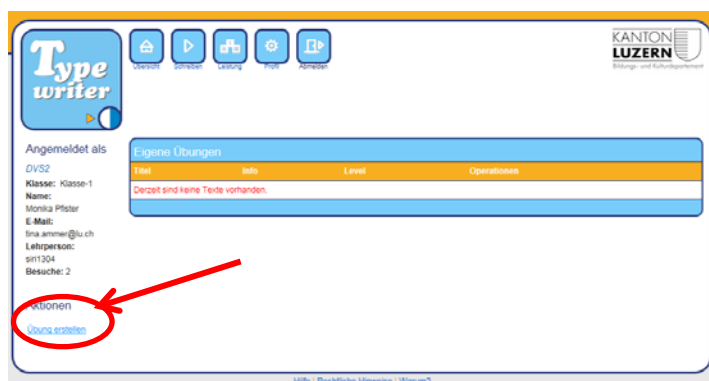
Type writer

Übersicht Schreiben Leistung Profil Abmelden

KANTON LUZERN
Bildungs- und Kulturdepartement

Angemeldet als
DVS2
Klasse: Klasse-1
Name:
Monika Pfister
E-Mail:
tina.ammer@lu.ch
Lehrperson:
siri1304
Besuche: 2

Eigene Übungen

| Titel | Info | Level | Operationen |
|---|---|---|---|
| Derzeit sind keine Texte vorhanden. | | | |

Aktionen
Übung erstellen

Hilfe | Rechtliche Hinweise | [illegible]